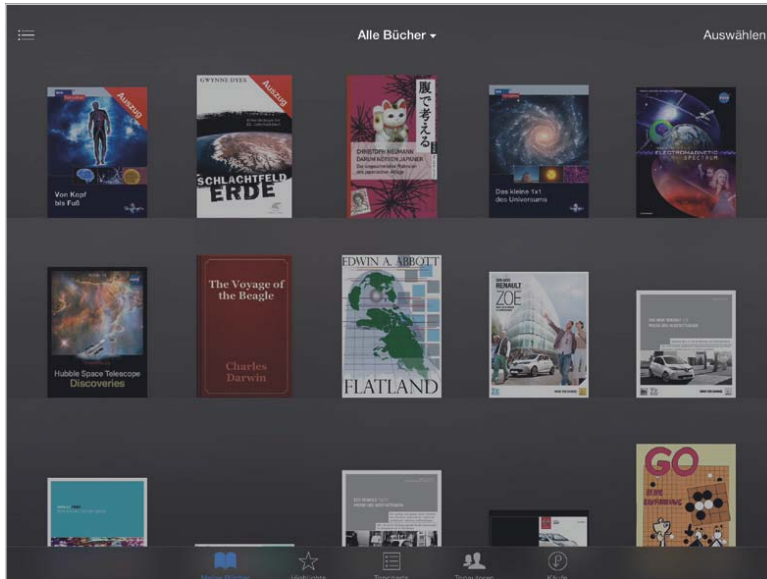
Alle Bücher
Auswählen

Auszug
Von Kopf bis Fuß

GWYNNE DYER
Auszug
SCHLACHTFELD ERDE

腹で考える
CHRISTOPH NEUMANN
DARUM DENKEN JAPANER

Das kleine 1x1 des Universums

ELECTROMAGNETIC SPECTRUM

Hubble Space Telescope
Discoveries

The Voyage of the Beagle
Charles Darwin

EDWIN A. ABBOTT
FLATLAND

RENAULT
ZOE

GO

Meine Bücher
Highlights
Topcharts
Top-Autoren
Käufe